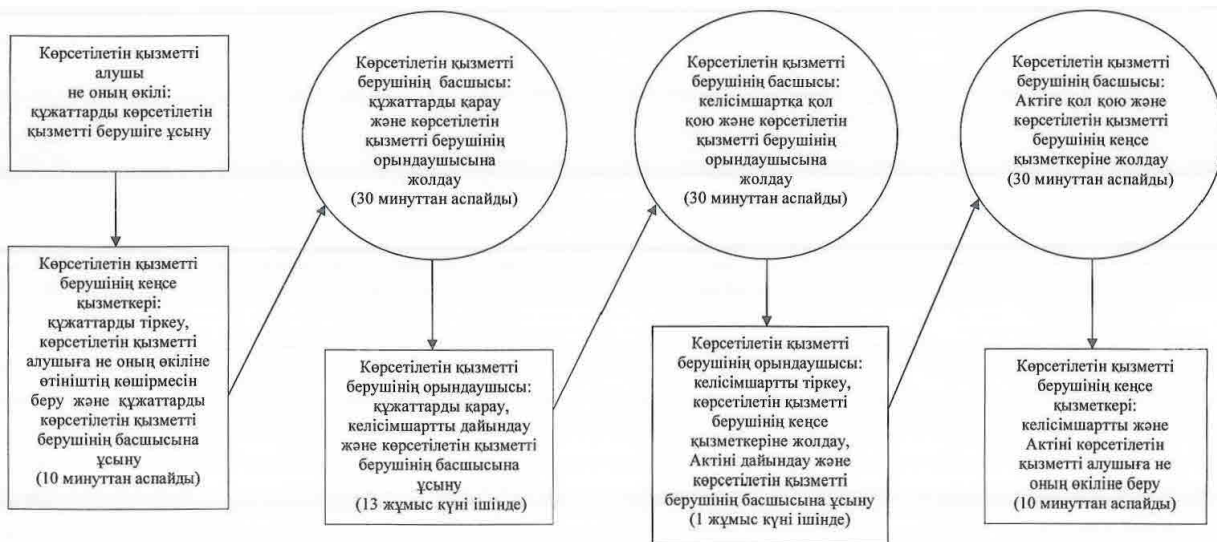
Көрсетілетін қызметті алушы не оның өкілі: құжаттарды көрсетілетін қызметті берушіге ұсыну

Көрсетілетін қызметті берушінің кеңсе қызметкері: құжаттарды тіркеу, көрсетілетін қызметті алушыға не оның өкіліне өтініштің көшірмесін беру және құжаттарды көрсетілетін қызметті берушінің басшысына ұсыну (10 минуттан аспайды)

Көрсетілетін қызметті берушінің басшысы: құжаттарды қарау және көрсетілетін қызметті берушінің орындаушысына жолдау (30 минуттан аспайды)

Көрсетілетін қызметті берушінің орындаушысы: құжаттарды қарау, келісімшартты дайындау және көрсетілетін қызметті берушінің басшысына ұсыну (13 жұмыс күні ішінде)

Көрсетілетін қызметті берушінің басшысы: келісімшартқа қол қою және көрсетілетін қызметті берушінің орындаушысына жолдау (30 минуттан аспайды)

Көрсетілетін қызметті берушінің орындаушысы: келісімшартты тіркеу, көрсетілетін қызметті берушінің кеңсе қызметкеріне жолдау, Актіні дайындау және көрсетілетін қызметті берушінің басшысына ұсыну (1 жұмыс күні ішінде)

Көрсетілетін қызметті берушінің басшысы: Актіге қол қою және көрсетілетін қызметті берушінің кеңсе қызметкеріне жолдау (30 минуттан аспайды)

Көрсетілетін қызметті берушінің кеңсе қызметкері: келісімшартты және Актіні көрсетілетін қызметті алушыға не оның өкіліне беру (10 минуттан аспайды)